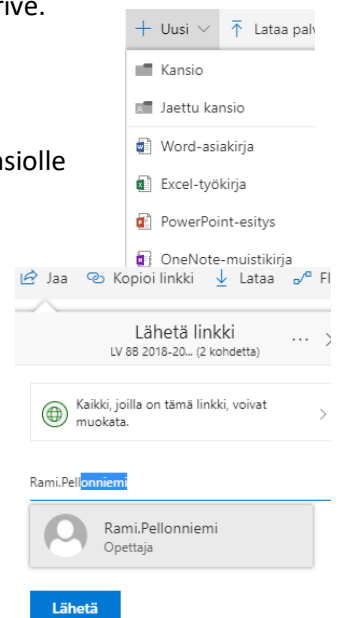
rive.

nsiolle

+ Uusi ∨ ⊼ Lataa palv

Kansio

Jaettu kansio

Word-asiakirja

Excel-työkirja

PowerPoint-esitys

OneNote-muistikirja

Jaa Kopioi linkki Lataa Fl

Lähetä linkki ... >
LV 8B 2018-20... (2 kohdetta)

Kaikki, joilla on tämä linkki, voivat muokata. >

Rami.Pellonniemi

Rami.Pellonniemi
Opettaja

Lähetä